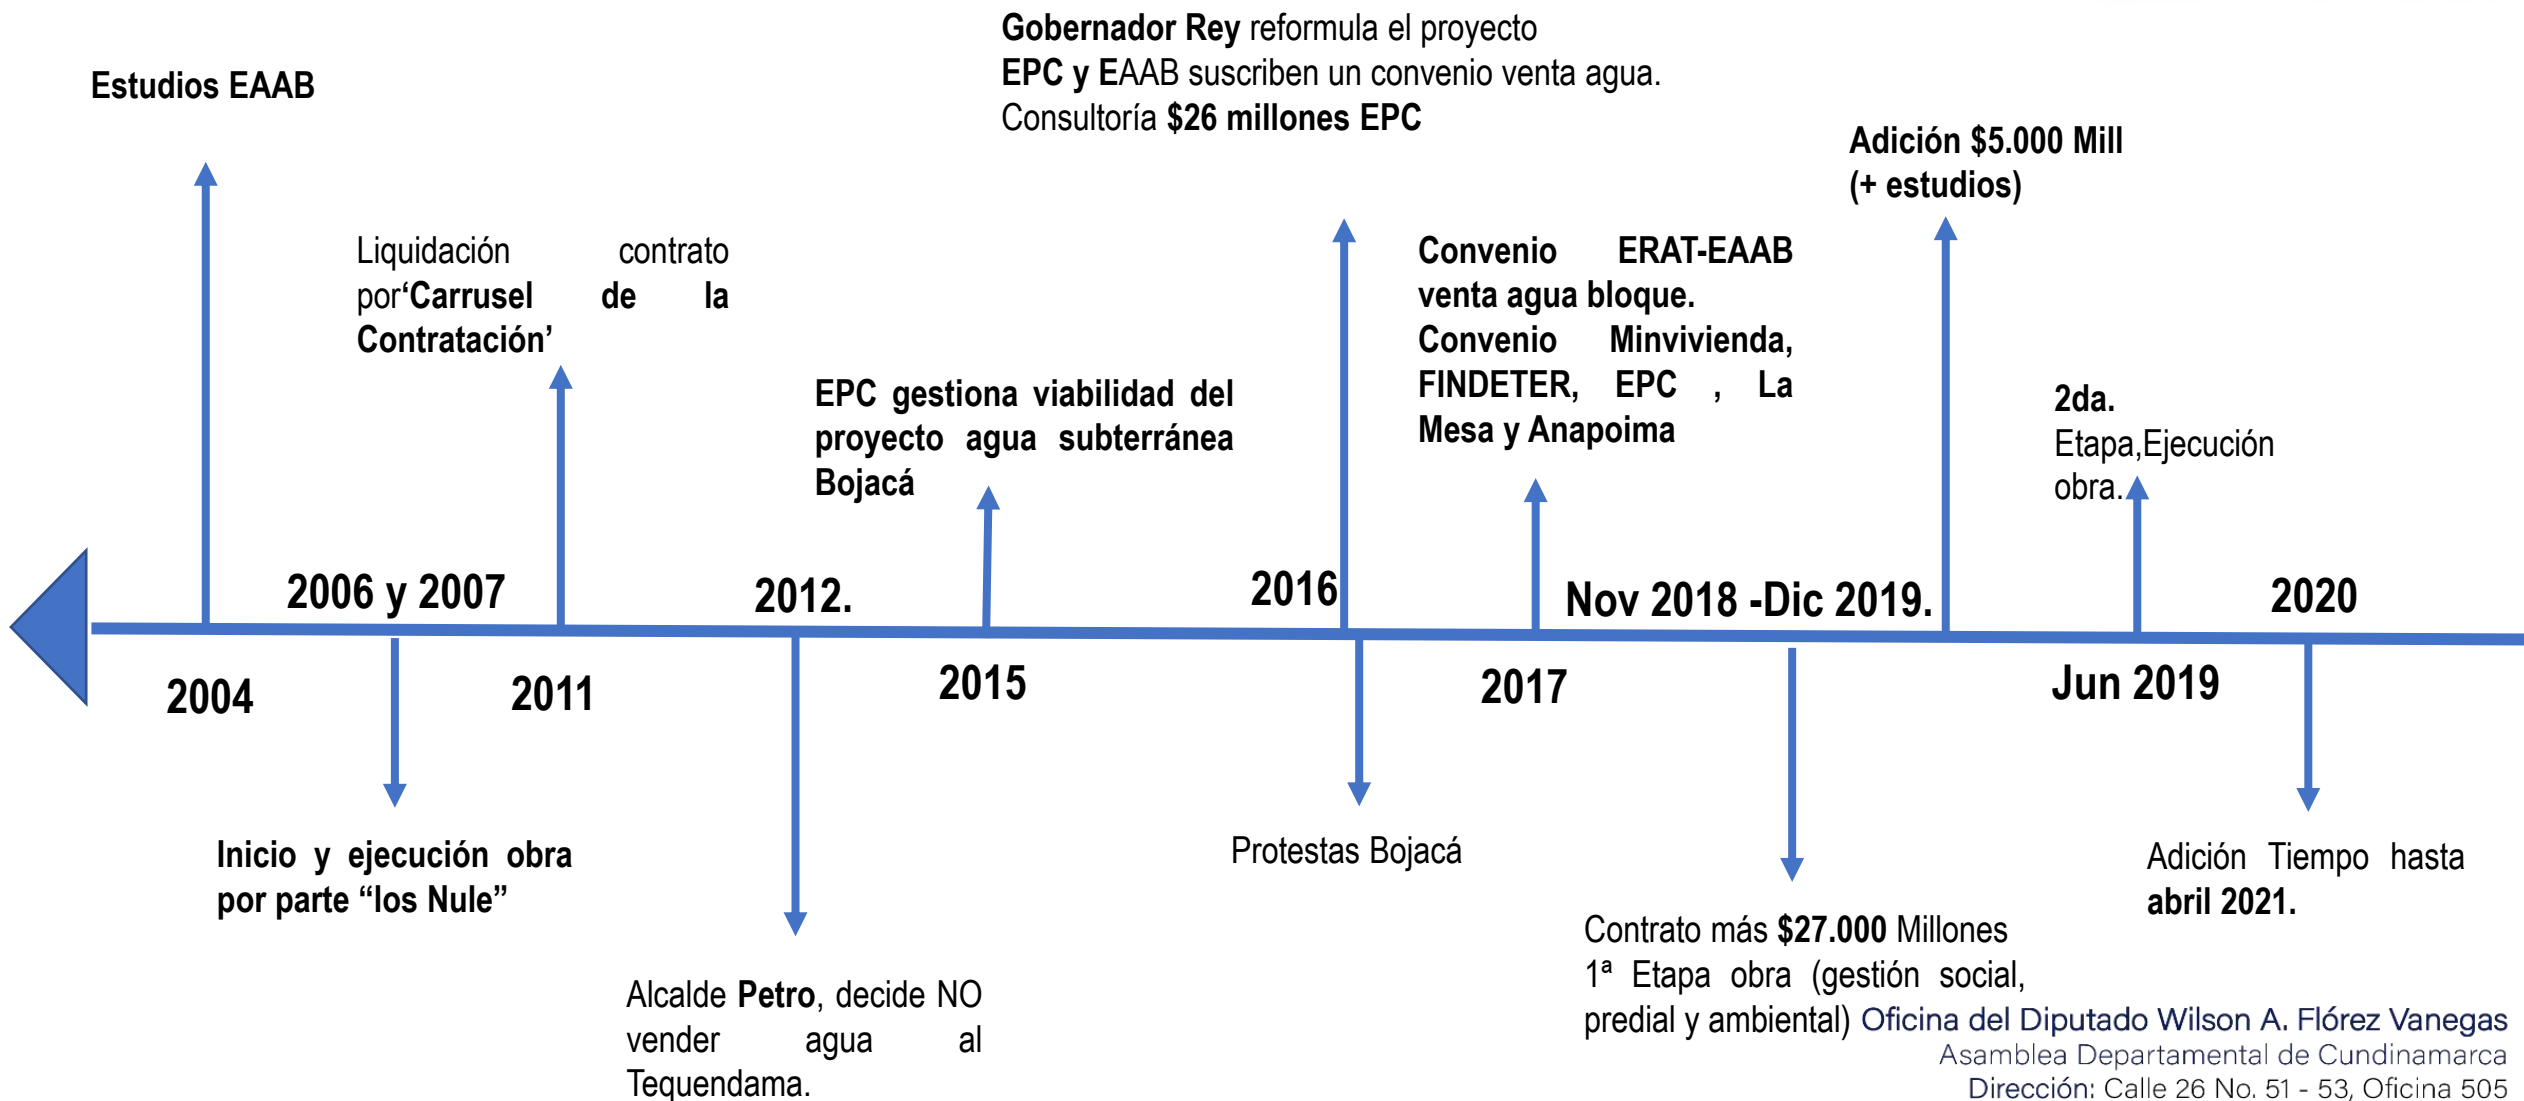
Gobernador Rey reformula el proyecto
EPC y EAAB suscriben un convenio venta agua.
Consultoría $26 millones EPC

Estudios EAAB

Adición $5.000 Mill
(+ estudios)

Liquidación contrato por'Carrusel de la Contratación'

Convenio ERAT-EAAB venta agua bloque.
Convenio Minvivienda, FINDETER, EPC , La Mesa y Anapoima

EPC gestiona viabilidad del proyecto agua subterránea Bojacá

2da.
Etapa,Ejecución obra.

2006 y 2007

2012.

2016

Nov 2018 -Dic 2019.

2020

2004

2011

2015

2017

Jun 2019

Inicio y ejecución obra por parte "los Nule"

Protestas Bojacá

Adición Tiempo hasta abril 2021.

Contrato más $27.000 Millones
1ª Etapa obra (gestión social, predial y ambiental)

Alcalde Petro, decide NO vender agua al Tequendama.

Oficina del Diputado Wilson A. Flórez Vanegas
Asamblea Departamental de Cundinamarca
Dirección: Calle 26 No. 51 - 53, Oficina 505